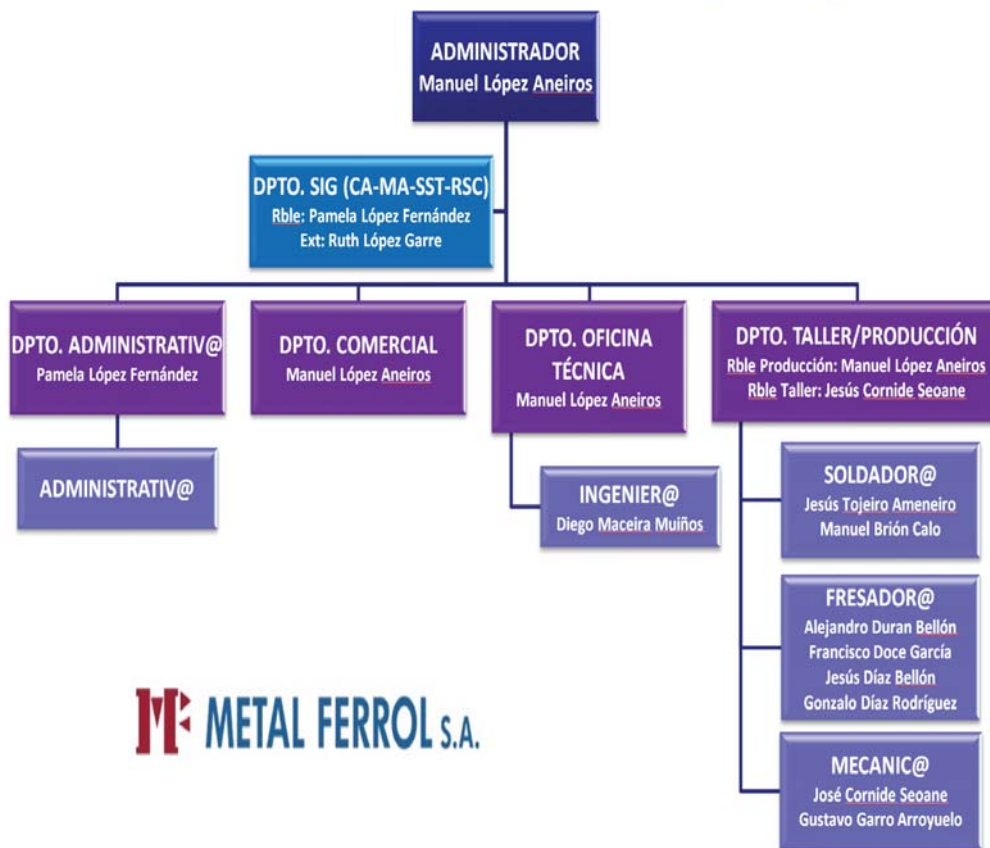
ADMINISTRADOR
Manuel López Aneiros

DPTO. SIG (CA-MA-SST-RSC)
Rble: Pamela López Fernández
Ext: Ruth López Garre

DPTO. ADMINISTRATIV@
Pamela López Fernández

ADMINISTRATIV@

DPTO. COMERCIAL
Manuel López Aneiros

DPTO. OFICINA TÉCNICA
Manuel López Aneiros

INGENIER@
Diego Maceira Muiños

DPTO. TALLER/PRODUCCIÓN
Rble Producción: Manuel López Aneiros
Rble Taller: Jesús Cornide Seoane

SOLDADOR@
Jesús Tojeiro Ameneiro
Manuel Brión Calo

FRESADOR@
Alejandro Duran Bellón
Francisco Doce García
Jesús Díaz Bellón
Gonzalo Díaz Rodríguez

MECANIC@
José Cornide Seoane
Gustavo Garro Arroyuelo

METAL FERROL S.A.